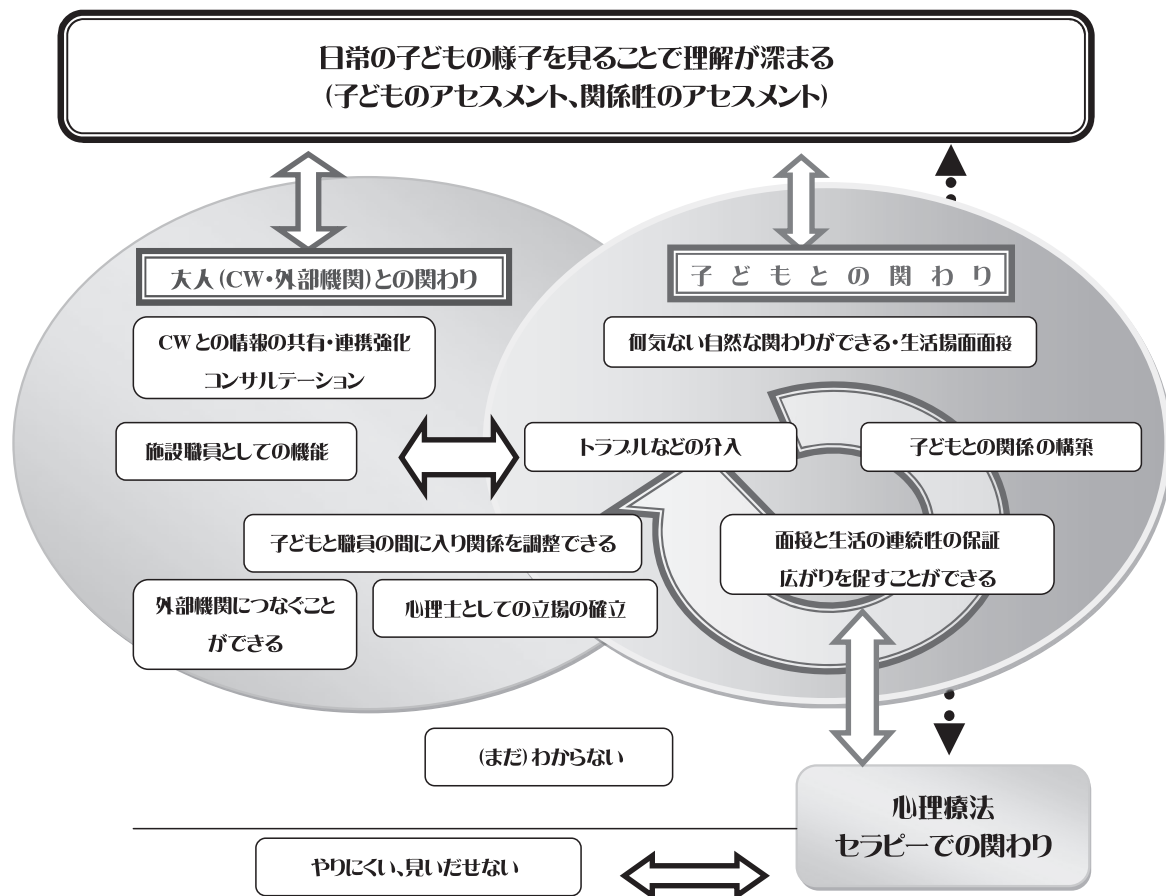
日常の子どもの様子を見ることで理解が深まる
(子どものアセスメント、関係性のアセスメント)

大人(CW・外部機関)との関わり

CWとの情報の共有・連携強化
コンサルテーション

施設職員としての機能

子どもと職員の間に入り関係を調整できる

外部機関につなぐことができる

心理士としての立場の確立

子どもとの関わり

何気ない自然な関わりができる・生活場面面接

トラブルなどの介入

子どもとの関係の構築

面接と生活の連続性の保証
広がりを促すことができる

(まだ)わからない

心理療法
セラピーでの関わり

やりにくい、見いだせない